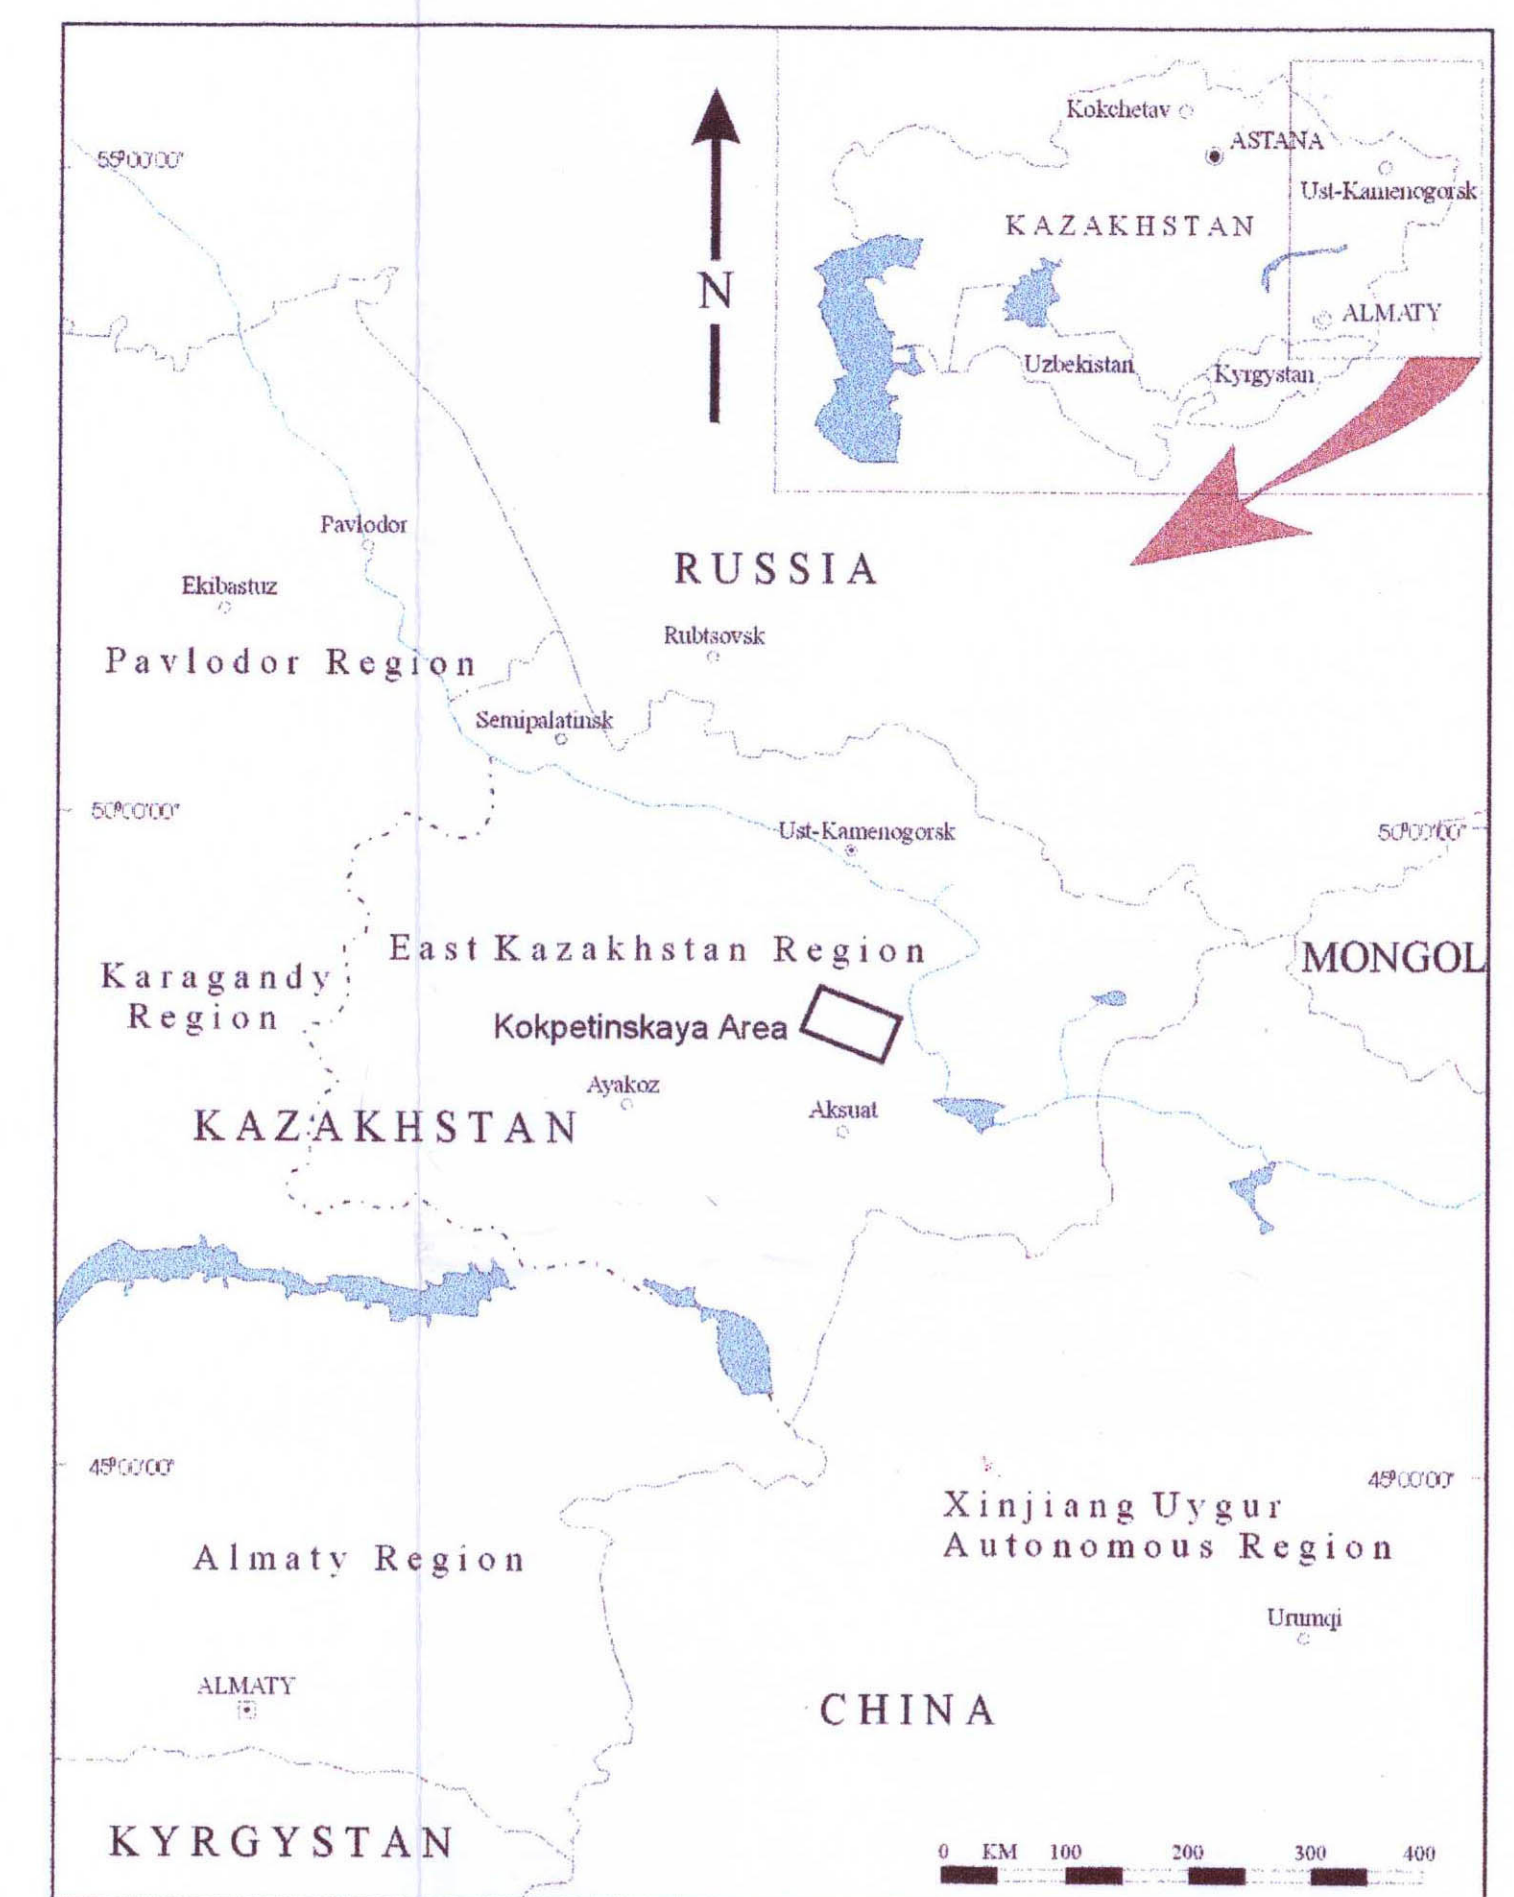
N

Kokchetav
ASTANA
Ust-Kamenogorsk
KAZAKHSTAN
ALMATY
Uzbekistan
Kyrgystan

55°00'00"

Pavlodor
Ekibastuz
RUSSIA
Rubtsovsk
Pavlodor Region
Semipalatinsk

50°00'00"
Ust-Kamenogorsk
50°00'00"

East Kazakhstan Region
Karagandy Region
MONGOL
Kokpetinskaya Area
Ayakoz
Aksuat
KAZAKHSTAN

45°00'00"
45°00'00"
Xinjiang Uygur Autonomous Region
Almaty Region
Urumqi
ALMATY
CHINA
KYRGYSTAN

0 KM 100 200 300 400